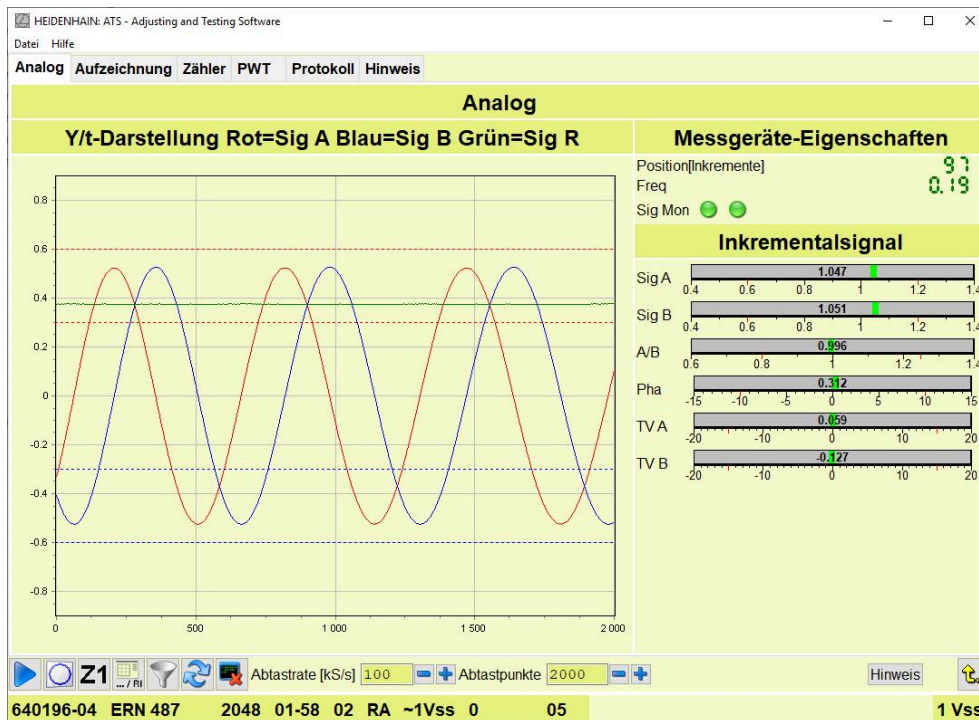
HEIDENHAIN: ATS - Adjusting and Testing Software
Datei Hilfe
Analog Aufzeichnung Zähler PWT Protokoll Hinweis

Analog

Y/t-Darstellung Rot=Sig A Blau=Sig B Grün=Sig R

0.8
0.6
0.4
0.2
0
-0.2
-0.4
-0.6
-0.8
0 500 1 000 1 500 2 000

Messgeräte-Eigenschaften
Position[Inkremente] 97
Freq 0.19
Sig Mon

Inkrementalsignal
Sig A 1.047 0.4 0.6 0.8 1 1.2 1.4
Sig B 1.051 0.4 0.6 0.8 1 1.2 1.4
A/B 0.996 0.6 0.8 1 1.2 1.4
Pha 0.312 -15 -10 -5 0 5 10 15
TV A 0.059 -20 -10 0 10 20
TV B -0.127 -20 -10 0 10 20

Z1 .../ RI Abtastrate [kS/s] 100 Abtastpunkte 2000 Hinweis

640196-04 ERN 487 2048 01-58 02 RA ~1Vss 0 05 1 Vss